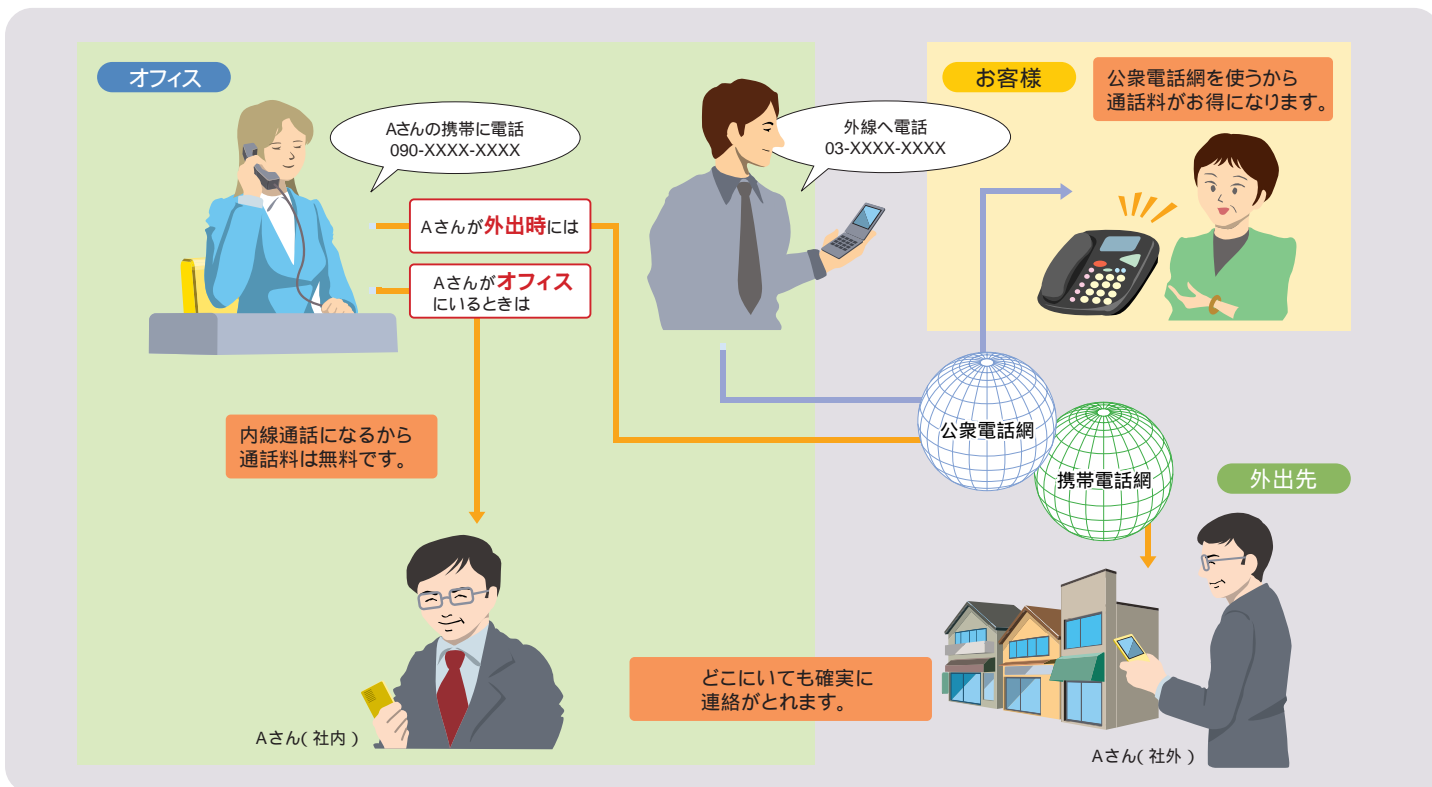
オフィス

Aさんの携帯に電話
090-XXXX-XXXX

外線へ電話
03-XXXX-XXXX

お客様

公衆電話網を使うから
通話料がお得になります。

Aさんが外出時には

Aさんがオフィスにいるときは

公衆電話網

携帯電話網

内線通話になるから
通話料は無料です。

外出先

どこにいても確実に
連絡がとれます。

Aさん( 社内 )

Aさん( 社外 )